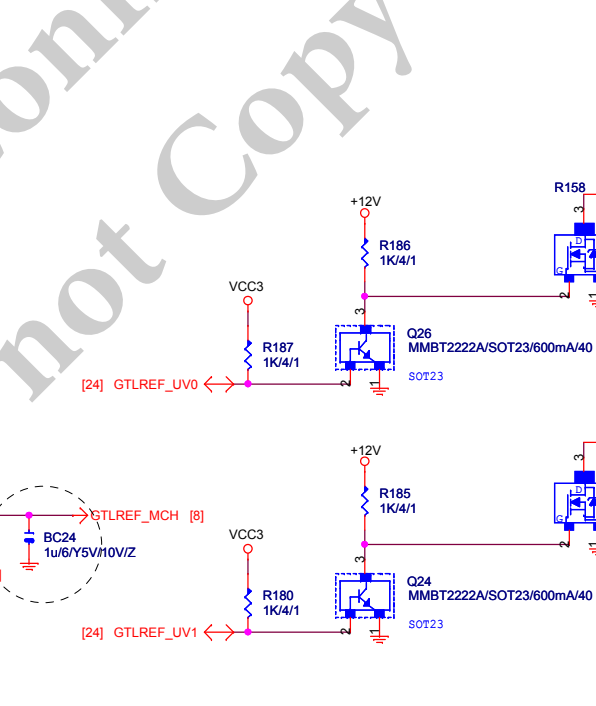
onfi
not Copy

R158
3
D
G
2

+12V
R186
1K/4/1
VCC3
3
R187
1K/4/1
Q26
MMBT2222A/SOT23/600mA/40
[24] GTLREF_UV0
2
1
SOT23

+12V
R185
1K/4/1
GTLREF_MCH [8]
BC24
1u/6/Y5V/10V/Z
VCC3
3
R180
1K/4/1
Q24
MMBT2222A/SOT23/600mA/40
[24] GTLREF_UV1
2
1
SOT23
D
G
2